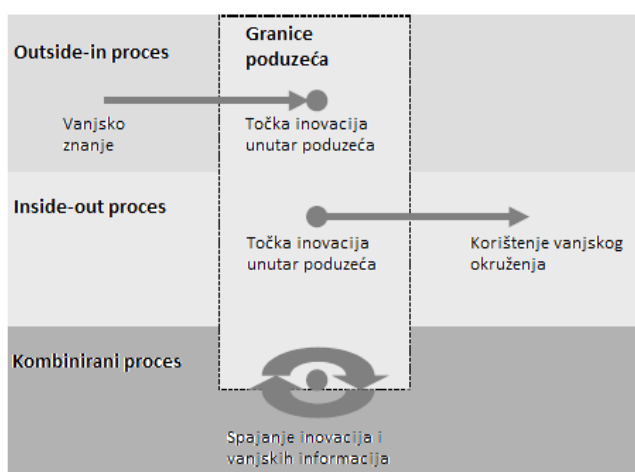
Outside-in proces

Granice poduzeća

Vanjsko znanje

Točka inovacija unutar poduzeća

Inside-out proces

Točka inovacija unutar poduzeća

Korištenje vanjskog okruženja

Kombinirani proces

Spajanje inovacija i vanjskih informacija